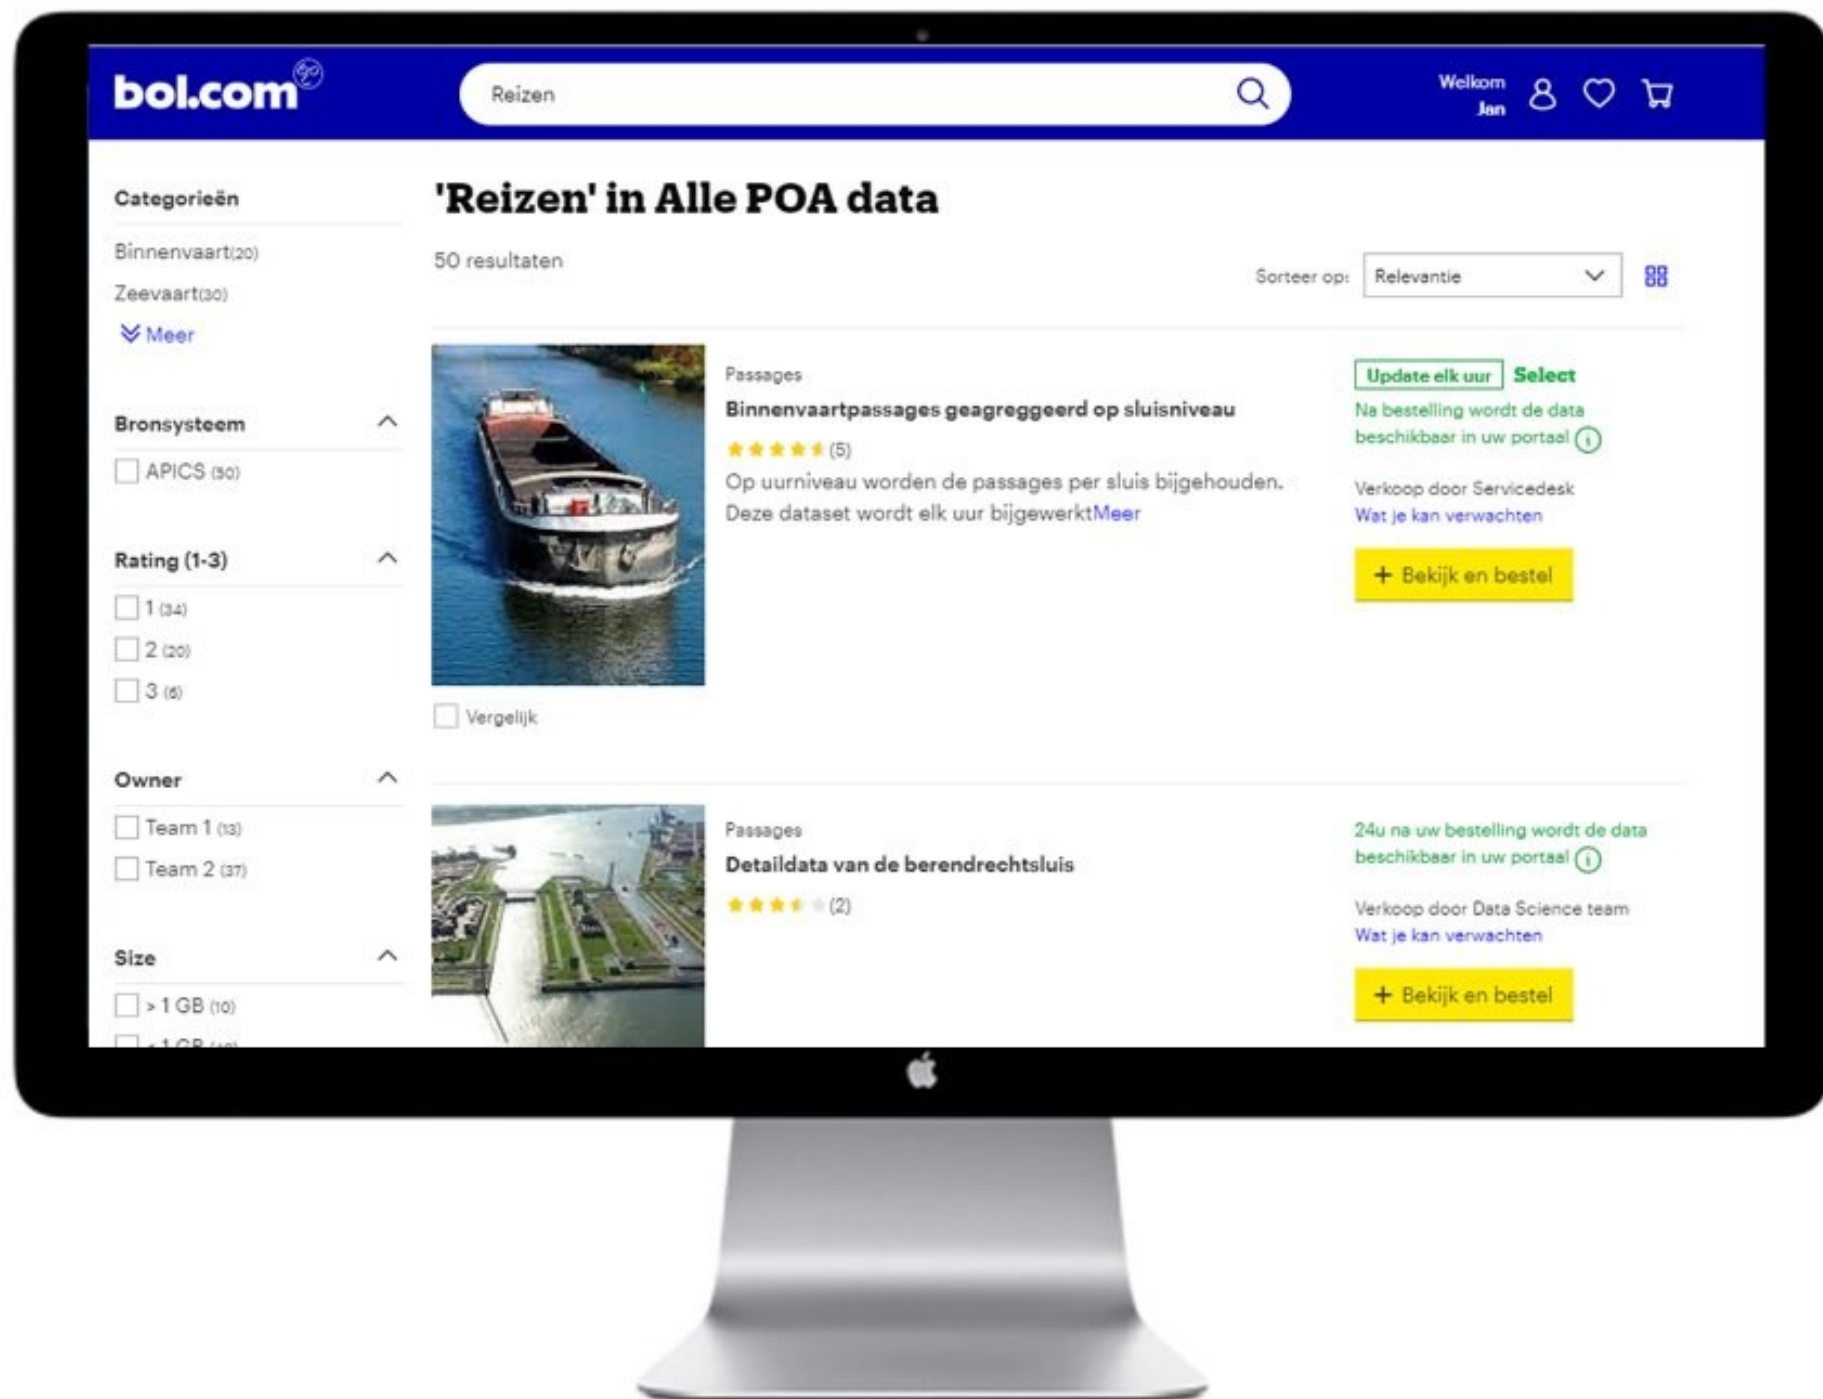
bol.com

Reizen

Welkom Jan

Categorieën

Binnenvaart(20)

Zeevaart(30)

Meer

Bronsysteem

APICS (50)

Rating (1-3)

1 (34)

2 (20)

3 (6)

Owner

Team 1 (13)

Team 2 (37)

Size

> 1 GB (10)

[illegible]

'Reizen' in Alle POA data

50 resultaten

Sorteer op: Relevantie

Passages

Binnenvaartpassages geagreggeerd op sluisniveau

(5)

Op uurniveau worden de passages per sluis bijgehouden. Deze dataset wordt elk uur bijgewerktMeer

Vergelijk

Update elk uur Select

Na bestelling wordt de data beschikbaar in uw portaal

Verkoop door Servicedesk

Wat je kan verwachten

+ Bekijk en bestel

Passages

Detaildata van de berendrechtsluis

(2)

24u na uw bestelling wordt de data beschikbaar in uw portaal

Verkoop door Data Science team

Wat je kan verwachten

+ Bekijk en bestel